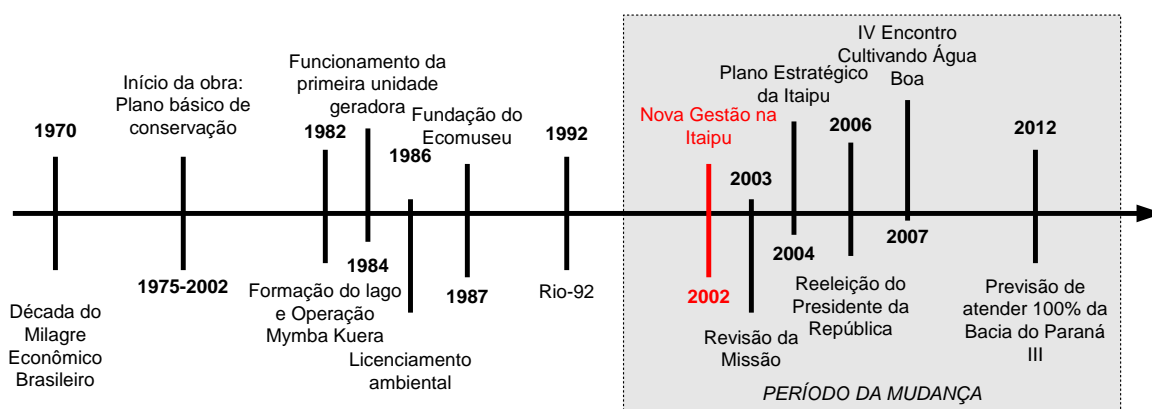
1970

Década do Milagre Econômico Brasileiro

Início da obra: Plano básico de conservação

1975-2002

Funcionamento da primeira unidade geradora

1982

1984

Formação do lago e Operação Mymba Kuera

1986

Licenciamento ambiental

Fundação do Ecomuseu

1987

1992

Rio-92

Nova Gestão na Itaipu

2002

2003

Revisão da Missão

Plano Estratégico da Itaipu

2004

2006

Reeleição do Presidente da República

IV Encontro Cultivando Água Boa

2007

2012

Previsão de atender 100% da Bacia do Paraná III

PERÍODO DA MUDANÇA